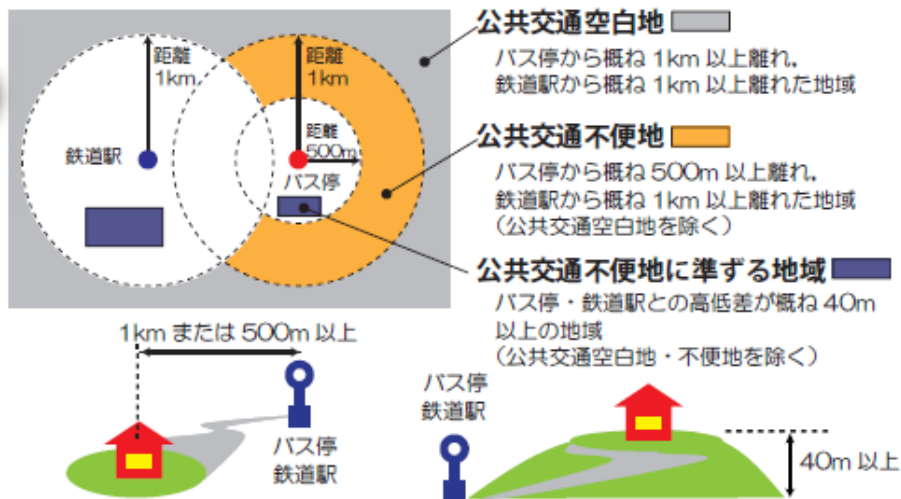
距離 1km

距離 1km

距離 500m

鉄道駅

バス停

公共交通空白地

バス停から概ね 1km 以上離れ、鉄道駅から概ね 1km 以上離れた地域

公共交通不便地

バス停から概ね 500m 以上離れ、鉄道駅から概ね 1km 以上離れた地域（公共交通空白地を除く）

公共交通不便地に準ずる地域

バス停・鉄道駅との高低差が概ね 40m 以上の地域（公共交通空白地・不便地を除く）

1km または 500m 以上

バス停 鉄道駅

バス停 鉄道駅

40m 以上